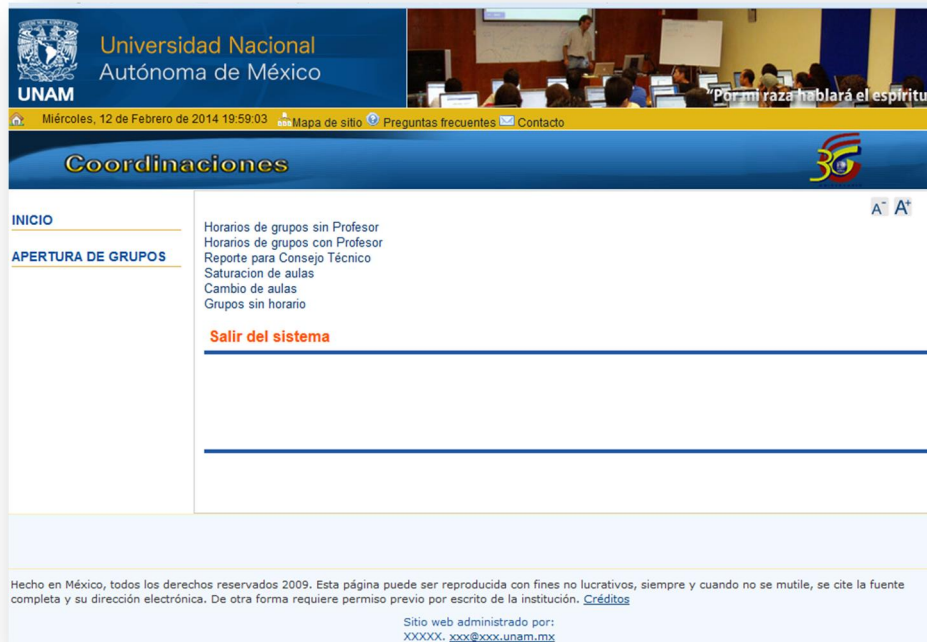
UNAM

Universidad Nacional Autónoma de México

"Por mi raza hablará el espíritu

Miércoles, 12 de Febrero de 2014 19:59:03 Mapa de sitio Preguntas frecuentes Contacto

Coordinaciones

INICIO

APERTURA DE GRUPOS

A- A+

Horarios de grupos sin Profesor
Horarios de grupos con Profesor
Reporte para Consejo Técnico
Saturacion de aulas
Cambio de aulas
Grupos sin horario

Salir del sistema

Hecho en México, todos los derechos reservados 2009. Esta página puede ser reproducida con fines no lucrativos, siempre y cuando no se mutile, se cite la fuente completa y su dirección electrónica. De otra forma requiere permiso previo por escrito de la institución. Créditos

Sitio web administrado por:
XXXXX. xxx@xxx.unam.mx